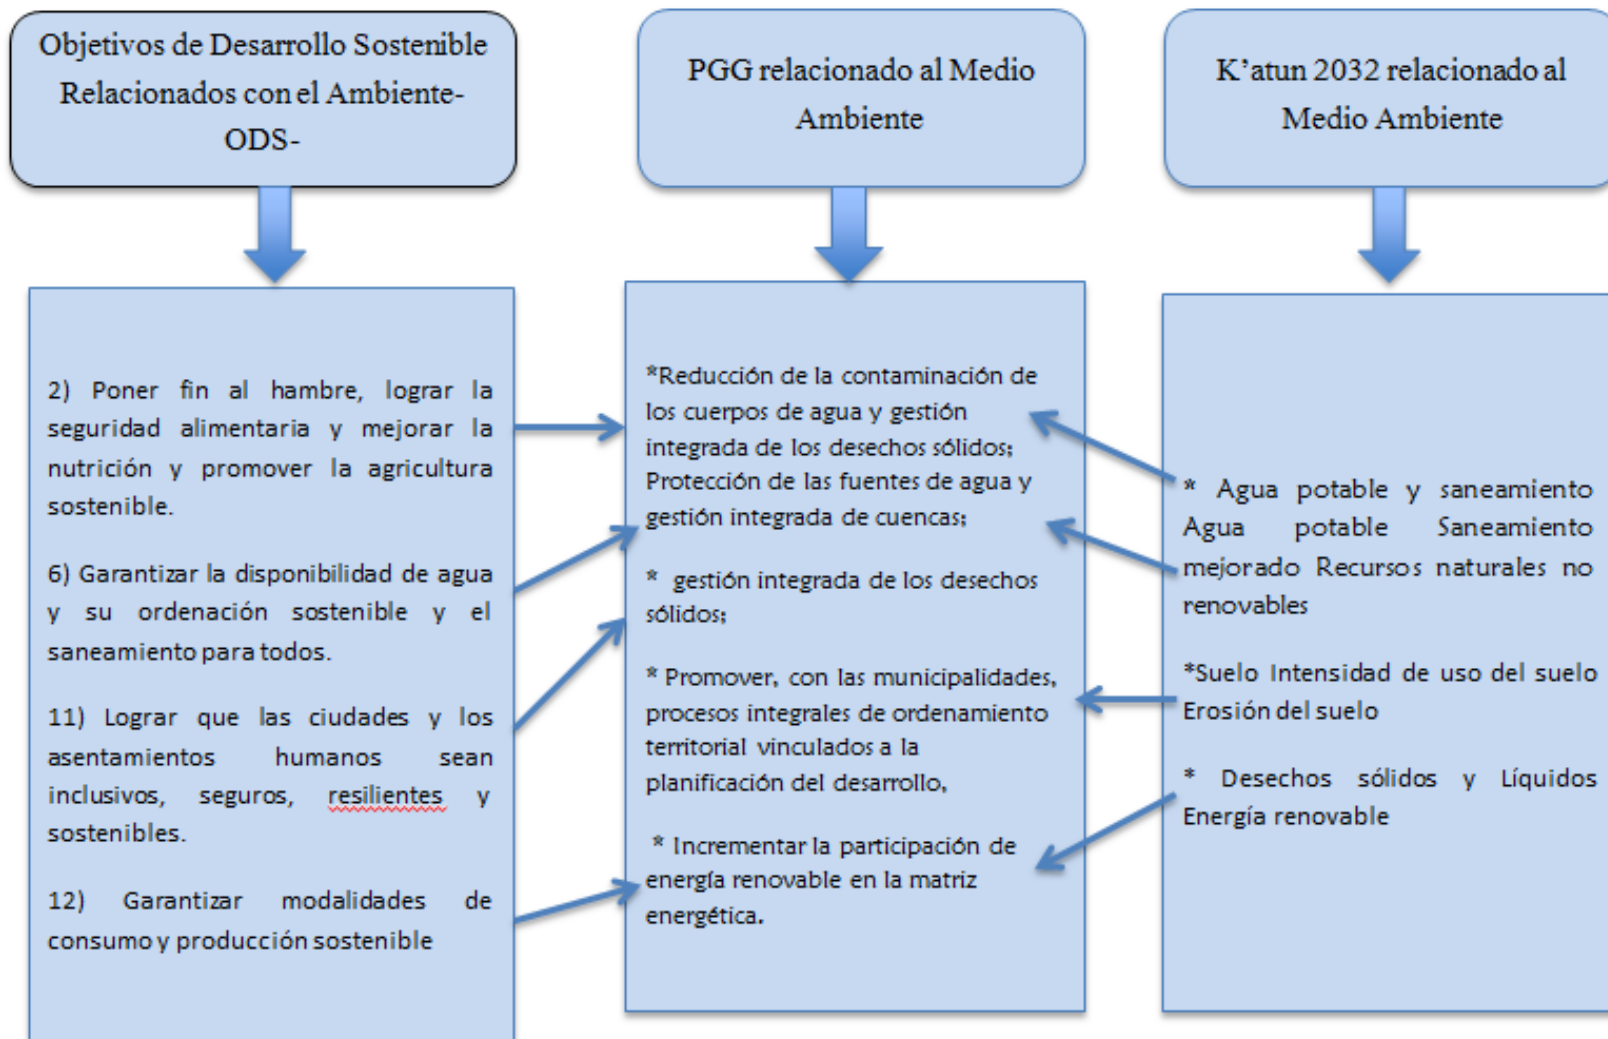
Objetivos de Desarrollo Sostenible Relacionados con el Ambiente- ODS-

PGG relacionado al Medio Ambiente

K'atun 2032 relacionado al Medio Ambiente

2) Poner fin al hambre, lograr la seguridad alimentaria y mejorar la nutrición y promover la agricultura sostenible.

6) Garantizar la disponibilidad de agua y su ordenación sostenible y el saneamiento para todos.

11) Lograr que las ciudades y los asentamientos humanos sean inclusivos, seguros, resilientes y sostenibles.

12) Garantizar modalidades de consumo y producción sostenible

*Reducción de la contaminación de los cuerpos de agua y gestión integrada de los desechos sólidos; Protección de las fuentes de agua y gestión integrada de cuencas;

* gestión integrada de los desechos sólidos;

* Promover, con las municipalidades, procesos integrales de ordenamiento territorial vinculados a la planificación del desarrollo,

* Incrementar la participación de energía renovable en la matriz energética.

* Agua potable y saneamiento Agua potable Saneamiento mejorado Recursos naturales no renovables

*Suelo Intensidad de uso del suelo Erosión del suelo

* Desechos sólidos y Líquidos Energía renovable